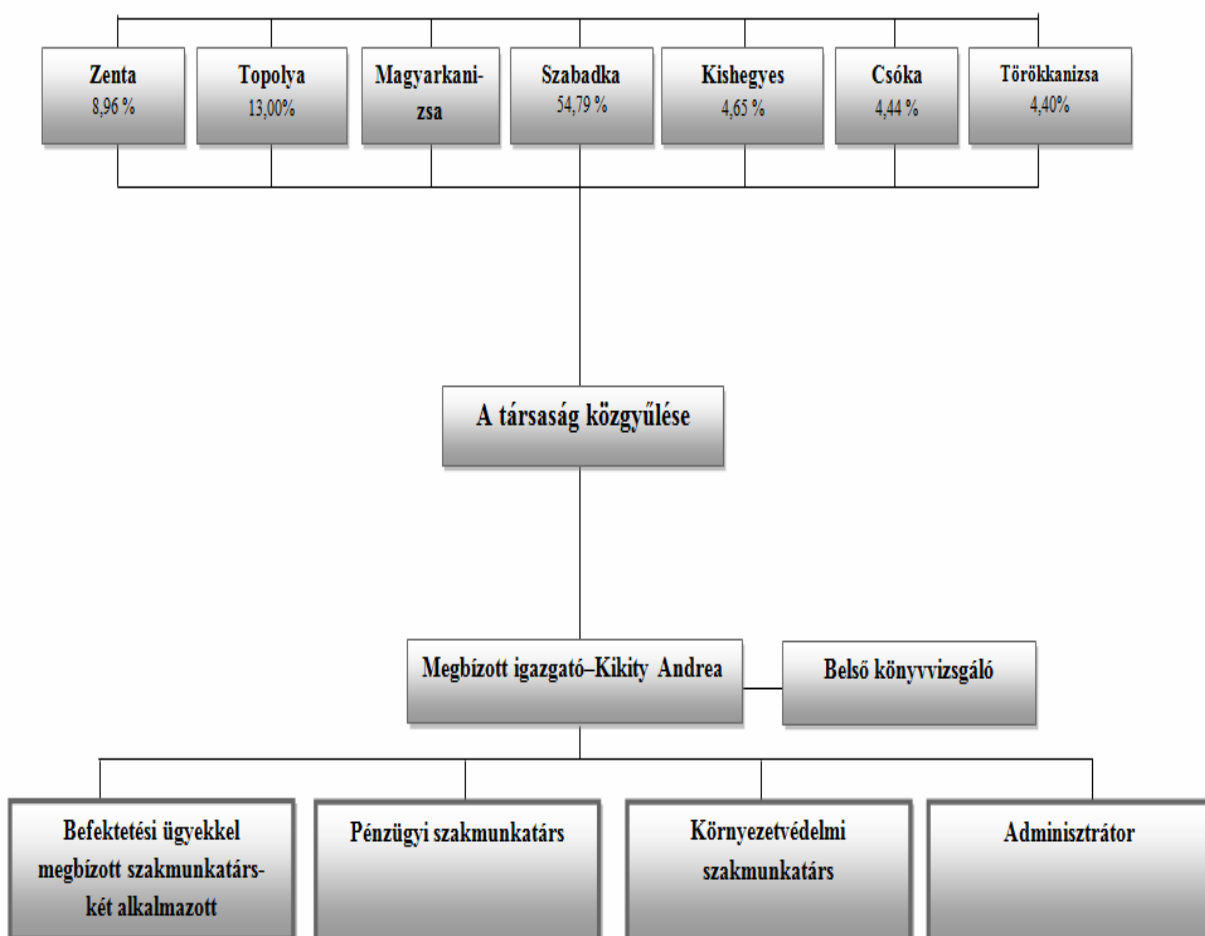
Zenta
8,96 %

Topolya
13,00%

Magyarkanizsa

Szabadka
54,79 %

Kishegyes
4,65 %

Csóka
4,44 %

Törökkanizsa
4,40%

A társaság közgyűlése

Megbízott igazgató–Kikity Andrea

Belső könyvvizsgáló

Befektetési ügyekkel megbízott szakmunkatárs-két alkalmazott

Pénzügyi szakmunkatárs

Környezetvédelmi szakmunkatárs

Adminisztrátor